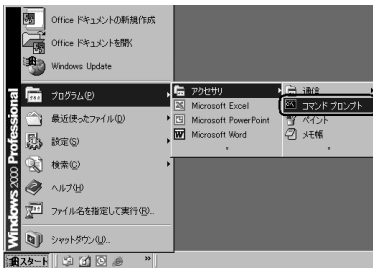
Office ドキュメントの新規作成
Office ドキュメントを開く
Windows Update
プログラム(P)
最近使ったファイル(D)
設定(S)
検索(C)
ヘルプ(H)
ファイル名を指定して実行(R)...
シャットダウン(U)...
Windows 2000 Professional
スタート
アクセサリ
Microsoft Excel
Microsoft PowerPoint
Microsoft Word
通信
コマンド プロンプト
ペイント
メモ帳